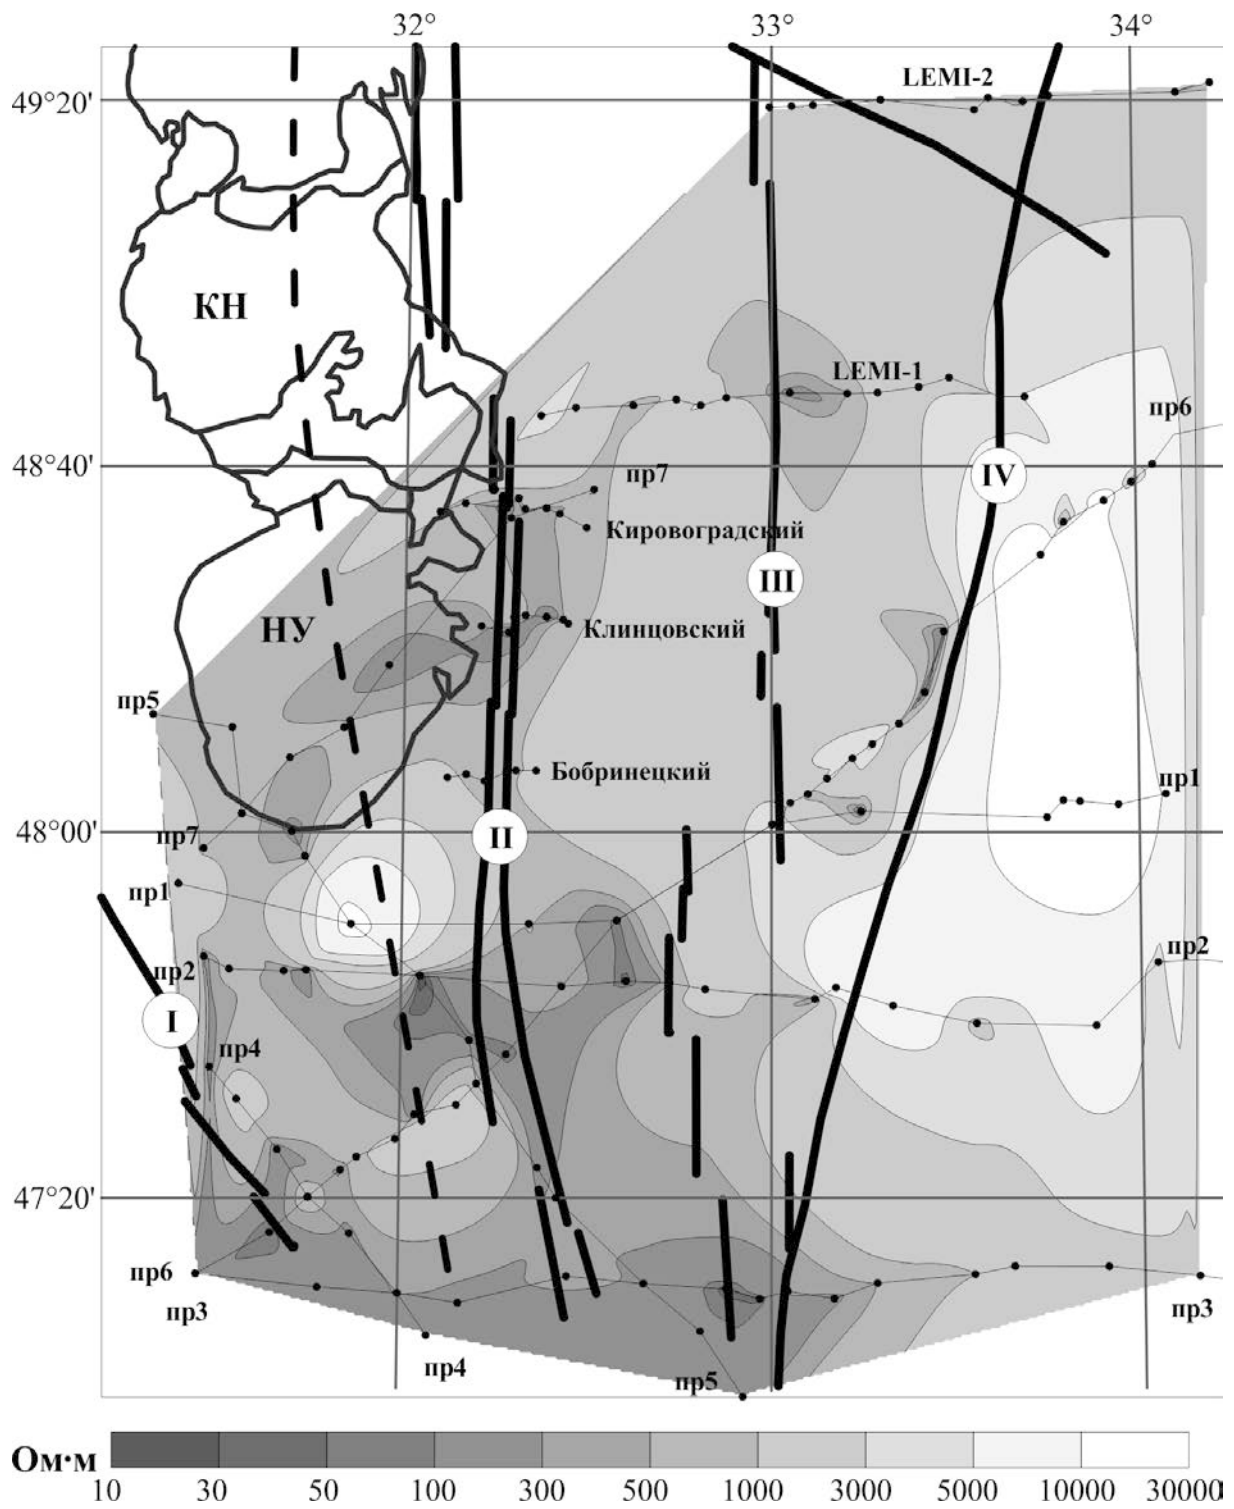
32°
33°
34°
49°20'
LEMI-2
КН
LEMI-1
пр6
48°40'
IV
пр7
Кировоградский
III
НУ
Клинцовский
пр5
Бобринецкий
пр1
48°00'
II
пр7
пр1
пр2
пр2
I
пр4
47°20'
пр6
пр3
пр3
пр4
пр5
Ом·м
10 30 50 100 300 500 1000 3000 5000 10000 30000